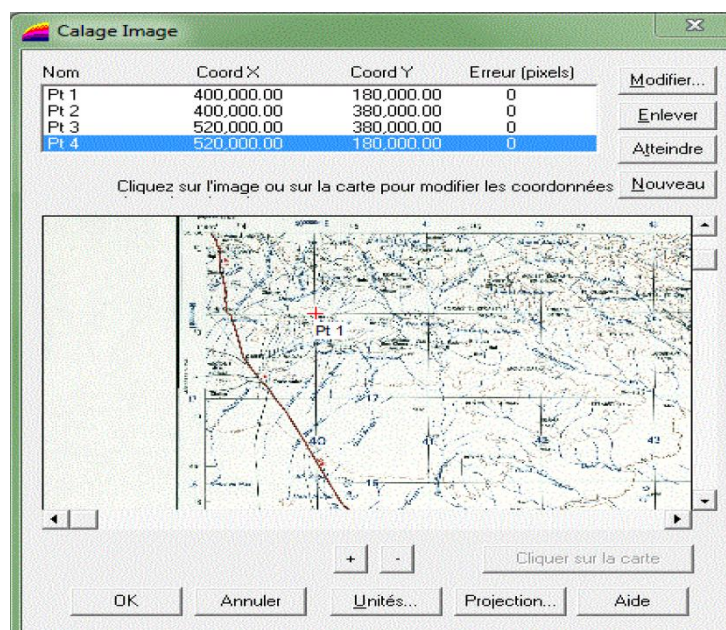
Calage Image

| Nom | Coord X | Coord Y | Erreur (pixels) |
|---|---|---|---|
| Pt 1 | 400,000.00 | 180,000.00 | 0 |
| Pt 2 | 400,000.00 | 380,000.00 | 0 |
| Pt 3 | 520,000.00 | 380,000.00 | 0 |
| Pt 4 | 520,000.00 | 180,000.00 | 0 |

Modifier...
Enlever
Atteindre
Nouveau

Cliquez sur l'image ou sur la carte pour modifier les coordonnées

Pt 1

+
-
Cliquer sur la carte

OK
Annuler
Unités...
Projection...
Aide